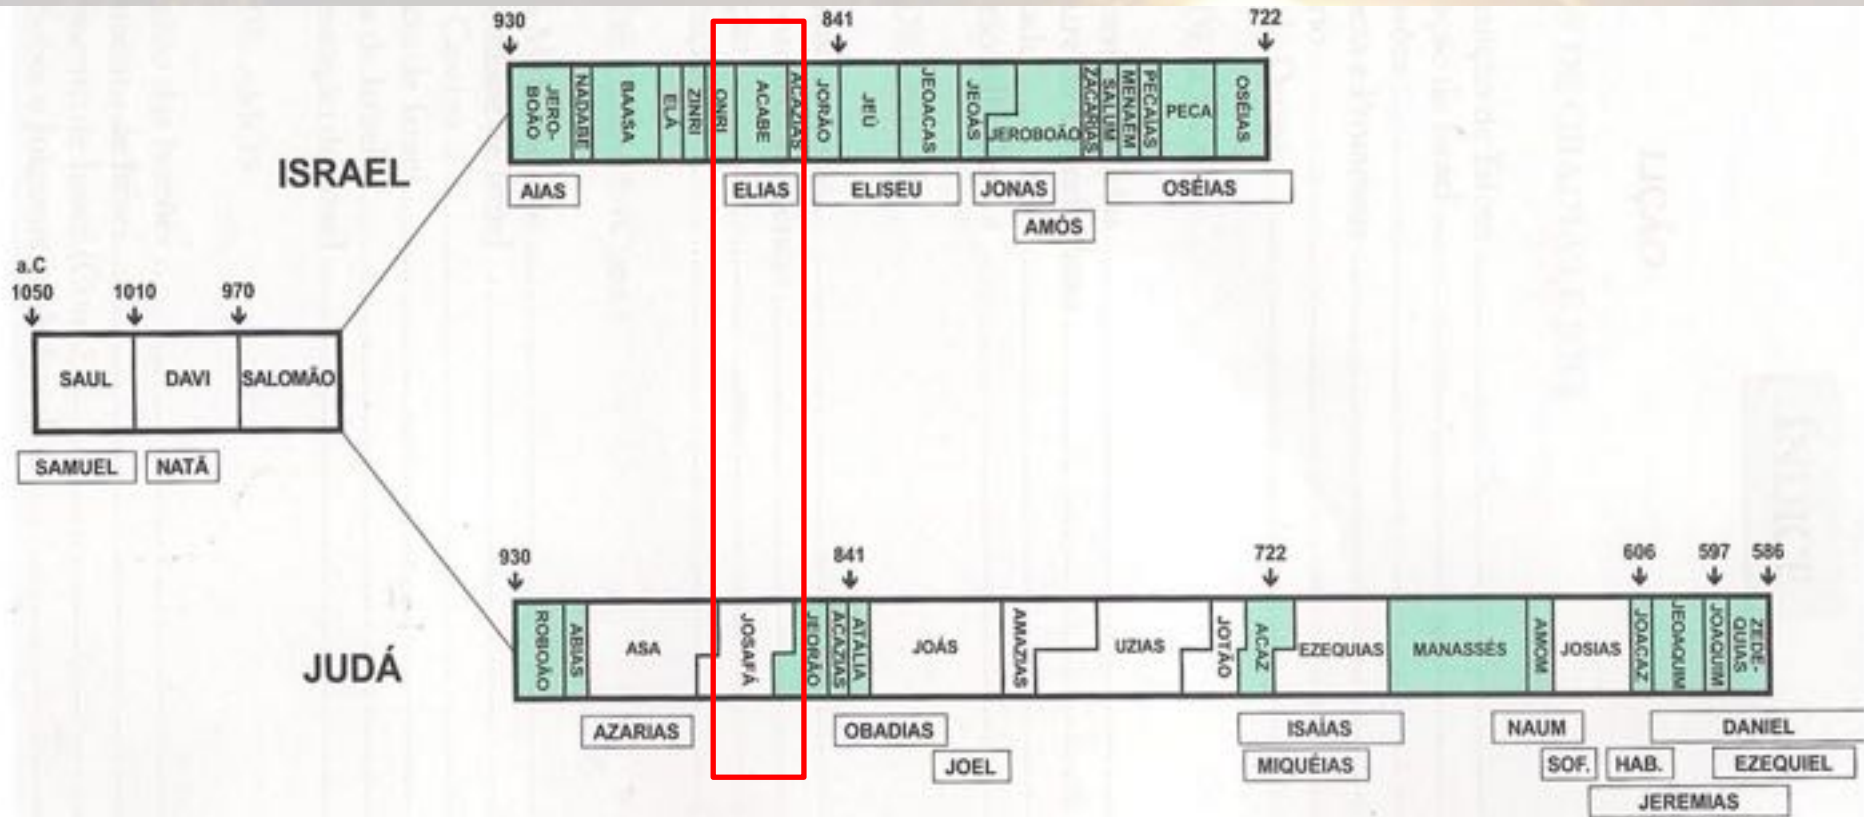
930
841
722

JEROBOÃO NADABE BAASA ELÁ ZINRI ONRI ACABE ACAZIAS JORÃO JEÚ JEOACAS JEOÁS JEROBOÃO ZACARIAS SALUM MENAEM PECAÍAS PECA OSÉIAS

ISRAEL

AIAS
ELIAS
ELISEU
JONAS
AMÓS
OSÉIAS

a.C
1050
1010
970

SAUL
DAVI
SALOMÃO

SAMUEL
NATÃ

930
841
722
606
597
586

ROBOÃO ABIAS ASA JOSAFÁ JEORÃO ACAZIAS ATALIA JOÁS AMAZIAS UZIAS JOTÃO ACAZ EZEQUIAS MANASSÉS AMOM JOSIAS JOACAZ JEOAQUIM JOAQUIM ZEDEQUIAS

JUDÁ

AZARIAS
OBADIAS
JOEL
ISAÍAS
MIQUÉIAS
NAUM
SOF.
HAB.
DANIEL
EZEQUIEL
JEREMIAS